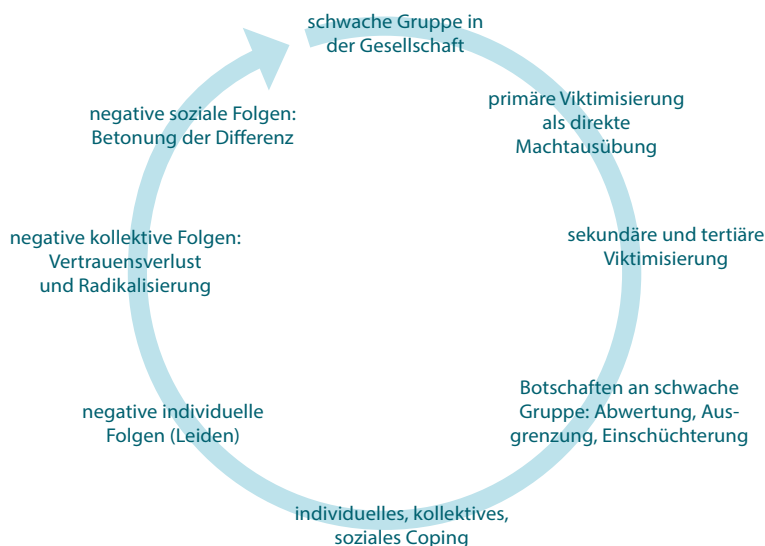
schwache Gruppe in der Gesellschaft

primäre Viktimisierung als direkte Machtausübung

sekundäre und tertiäre Viktimisierung

Botschaften an schwache Gruppe: Abwertung, Ausgrenzung, Einschüchterung

individuelles, kollektives, soziales Coping

negative individuelle Folgen (Leiden)

negative kollektive Folgen: Vertrauensverlust und Radikalisierung

negative soziale Folgen: Betonung der Differenz